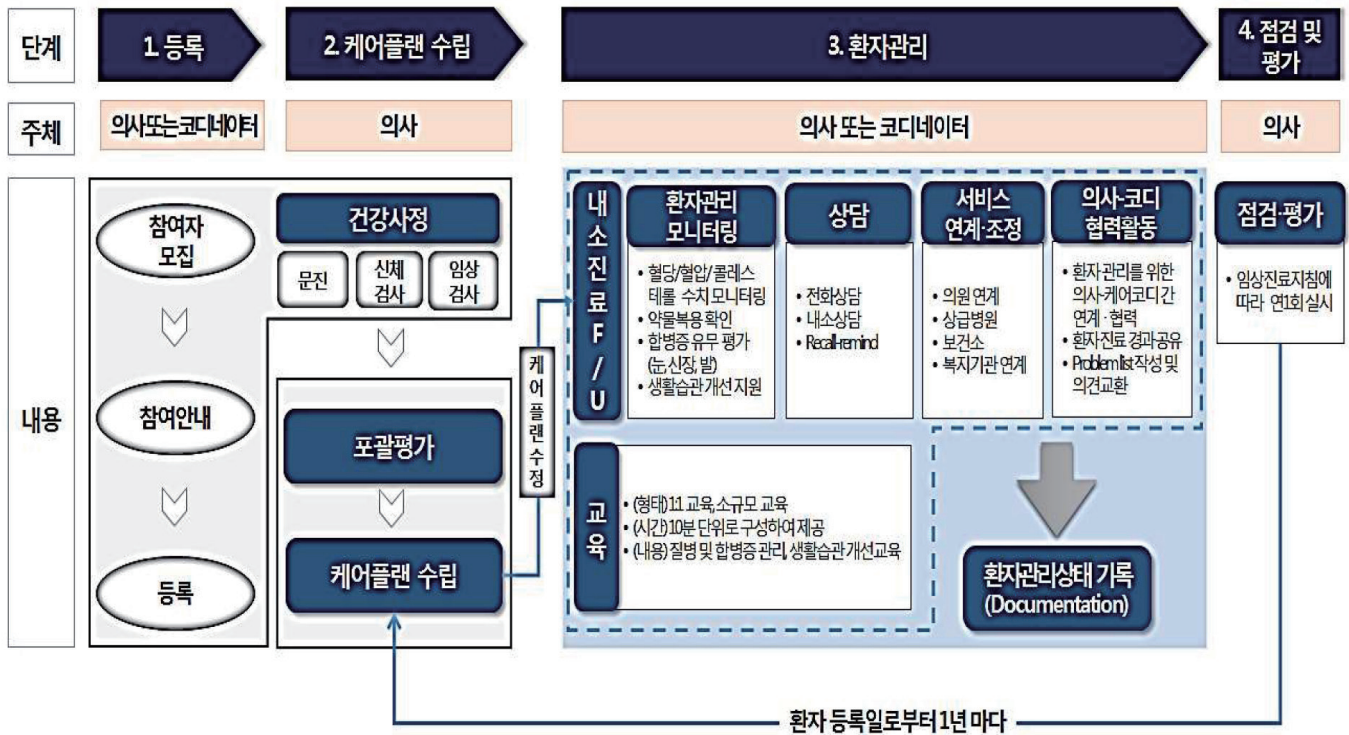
단계

1. 등록

2. 케어플랜 수립

3. 환자관리

4. 점검 및 평가

주체

의사또는코디네이터

의사

의사 또는 코디네이터

의사

내용

참여자 모집

참여안내

등록

건강사정

문진

신체 검사

임상 검사

포괄평가

케어플랜 수립

케어플랜수정

내소진료 F/U

환자관리 모니터링

• 혈당/혈압/콜레스테롤 수치 모니터링
• 약물복용 확인
• 합병증 유무 평가 (눈,신장, 발)
• 생활습관개선지원

상담

• 전화상담
• 내소상담
• Recall-remind

서비스 연계·조정

• 의원 연계
• 상급병원
• 보건소
• 복지기관 연계

의사·코디 협력활동

• 환자 관리를 위한 의사-케어코디간 연계 · 협력
• 환자진료 경과공유
• Problem list 작성 및 의견교환

교육

• (형태) 1:1 교육, 소규모 교육
• (시간) 10분 단위로 구성하여 제공
• (내용) 질병 및 합병증 관리, 생활습관개선교육

환자관리상태 기록 (Documentation)

점검·평가

• 임상진료지침에 따라 연회실시

환자 등록일로부터 1년 마다